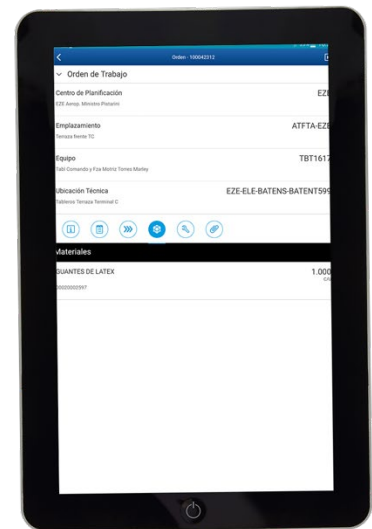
Orden : 100042212

Orden de Trabajo

Centro de Planificación
EZE Aerop. Ministro Pistarini
EZE

Emplazamiento
Terraza frente TC
ATFTA-EZE

Equipo
Tabl Comando y Fza Motriz Torres Morley
TBT1617

Ubicación Técnica
Tablero Terraza Terminal C
EZE-ELE-BATENS-BATENT599

Materiales

GUANTES DE LATEX
000000597
1.000
CA